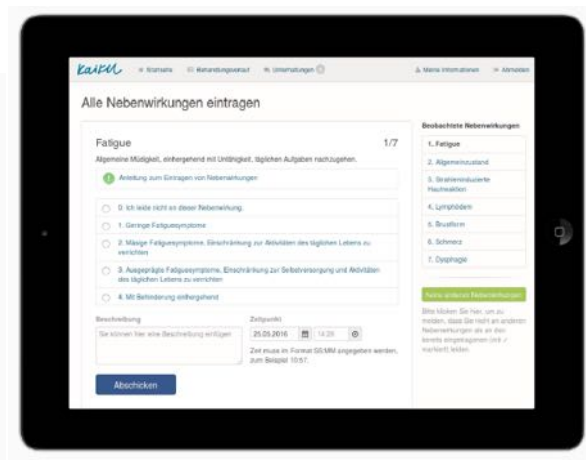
kaiku Startseite Behandlungsverlauf Unterhaltungen

Meine Informationen Abmelden

Alle Nebenwirkungen eintragen

Fatigue

1/7

Allgemeine Müdigkeit, einhergehend mit Unfähigkeit, täglichen Aufgaben nachzugehen.

Anleitung zum Eintragen von Nebenwirkungen

0. Ich leide nicht an dieser Nebenwirkung.

1. Geringe Fatiguesymptome

2. Mässige Fatiguesymptome, Einschränkung zur Aktivitäten des täglichen Lebens zu verrichten

3. Ausgeprägte Fatiguesymptome, Einschränkung zur Selbstversorgung und Aktivitäten des täglichen Lebens zu verrichten

4. Mit Behinderung einhergehend

Beschreibung

Sie können hier eine Beschreibung einfügen

Zeitpunkt

25.05.2016

14:29

Zeit muss im Format SS:MM angegeben werden, zum Beispiel 10:57.

Abschicken

Beobachtete Nebenwirkungen

1. Fatigue

2. Allgemeinzustand

3. Strahleninduzierte Hautreaktion

4. Lymphödem

5. Brustform

6. Schmerz

7. Dysphagie

Keine anderen Nebenwirkungen

Bitte klicken Sie hier, um zu melden, dass Sie nicht an anderen Nebenwirkungen als an den bereits eingetragenen (rot / markiert) leiden.